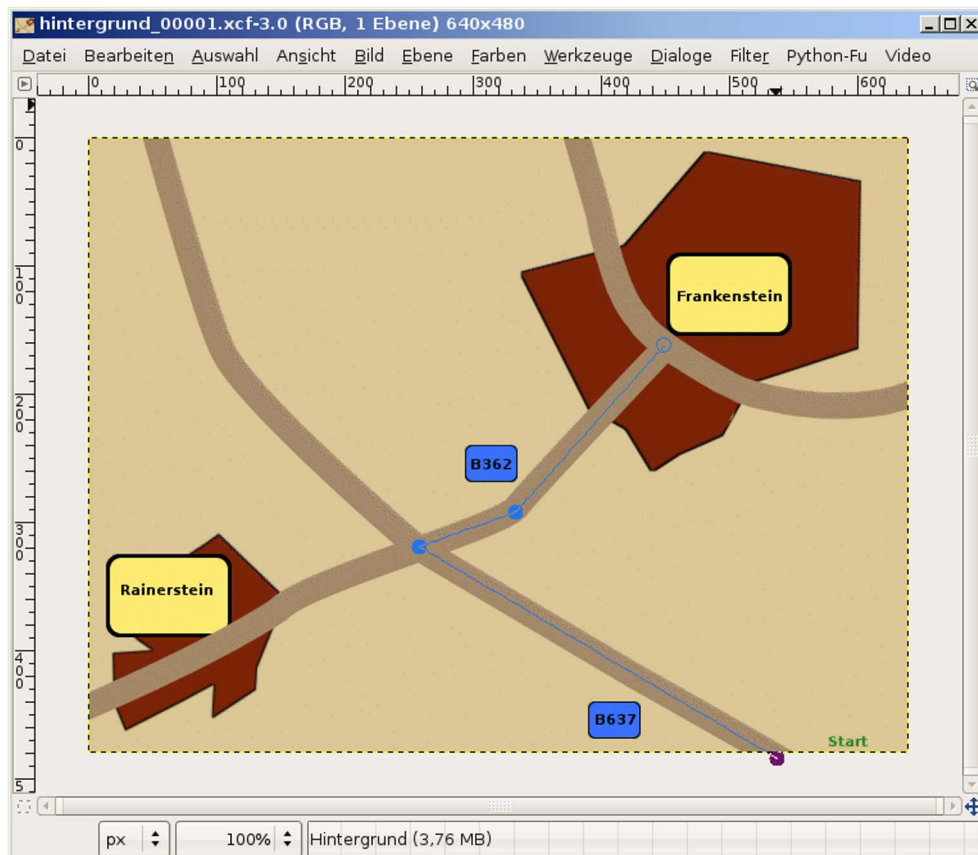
hintergrund_00001.xcf-3.0 (RGB, 1 Ebene) 640x480

Datei Bearbeiten Auswahl Ansicht Bild Ebene Farben Werkzeuge Dialoge Filter Python-Fu Video

0 100 200 300 400 500 600

0 100 200 300 400 5

Frankenstein

B362

Rainerstein

B637

Start

px 100% Hintergrund (3,76 MB)